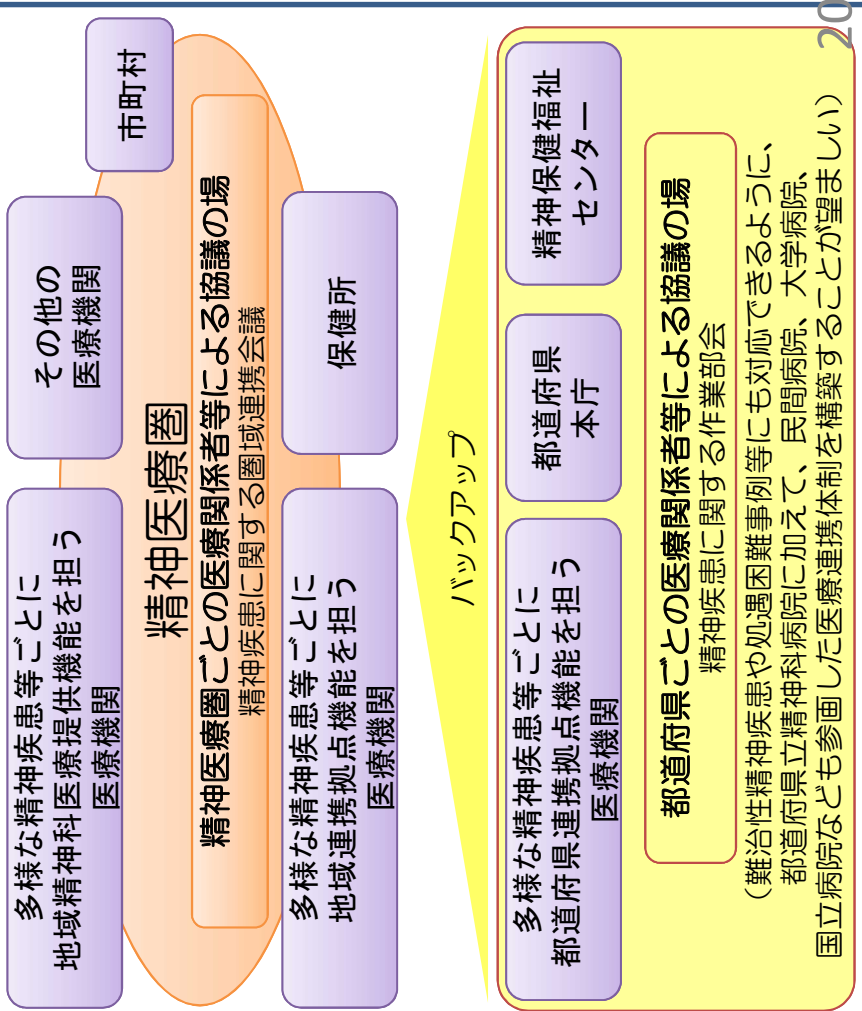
市町村

その他の
医療機関

精神医療圏

精神医療圏ごとの医療関係者等による協議の場
精神疾患に関する圏域連携会議

保健所

多様な精神疾患等ごとに
地域精神科医療提供機能を担う
医療機関

多様な精神疾患等ごとに
地域連携拠点機能を担う
医療機関

バックアップ

精神保健福祉
センター

都道府県
本庁

多様な精神疾患等ごとに
都道府県連携拠点機能を担う
医療機関

都道府県ごとの医療関係者等による協議の場
精神疾患に関する作業部会

（難治性精神疾患や処遇困難事例等にも対応できるように、
都道府県立精神科病院に加えて、民間病院、大学病院、
国立病院なども参画した医療連携体制を構築することが望ましい）

20